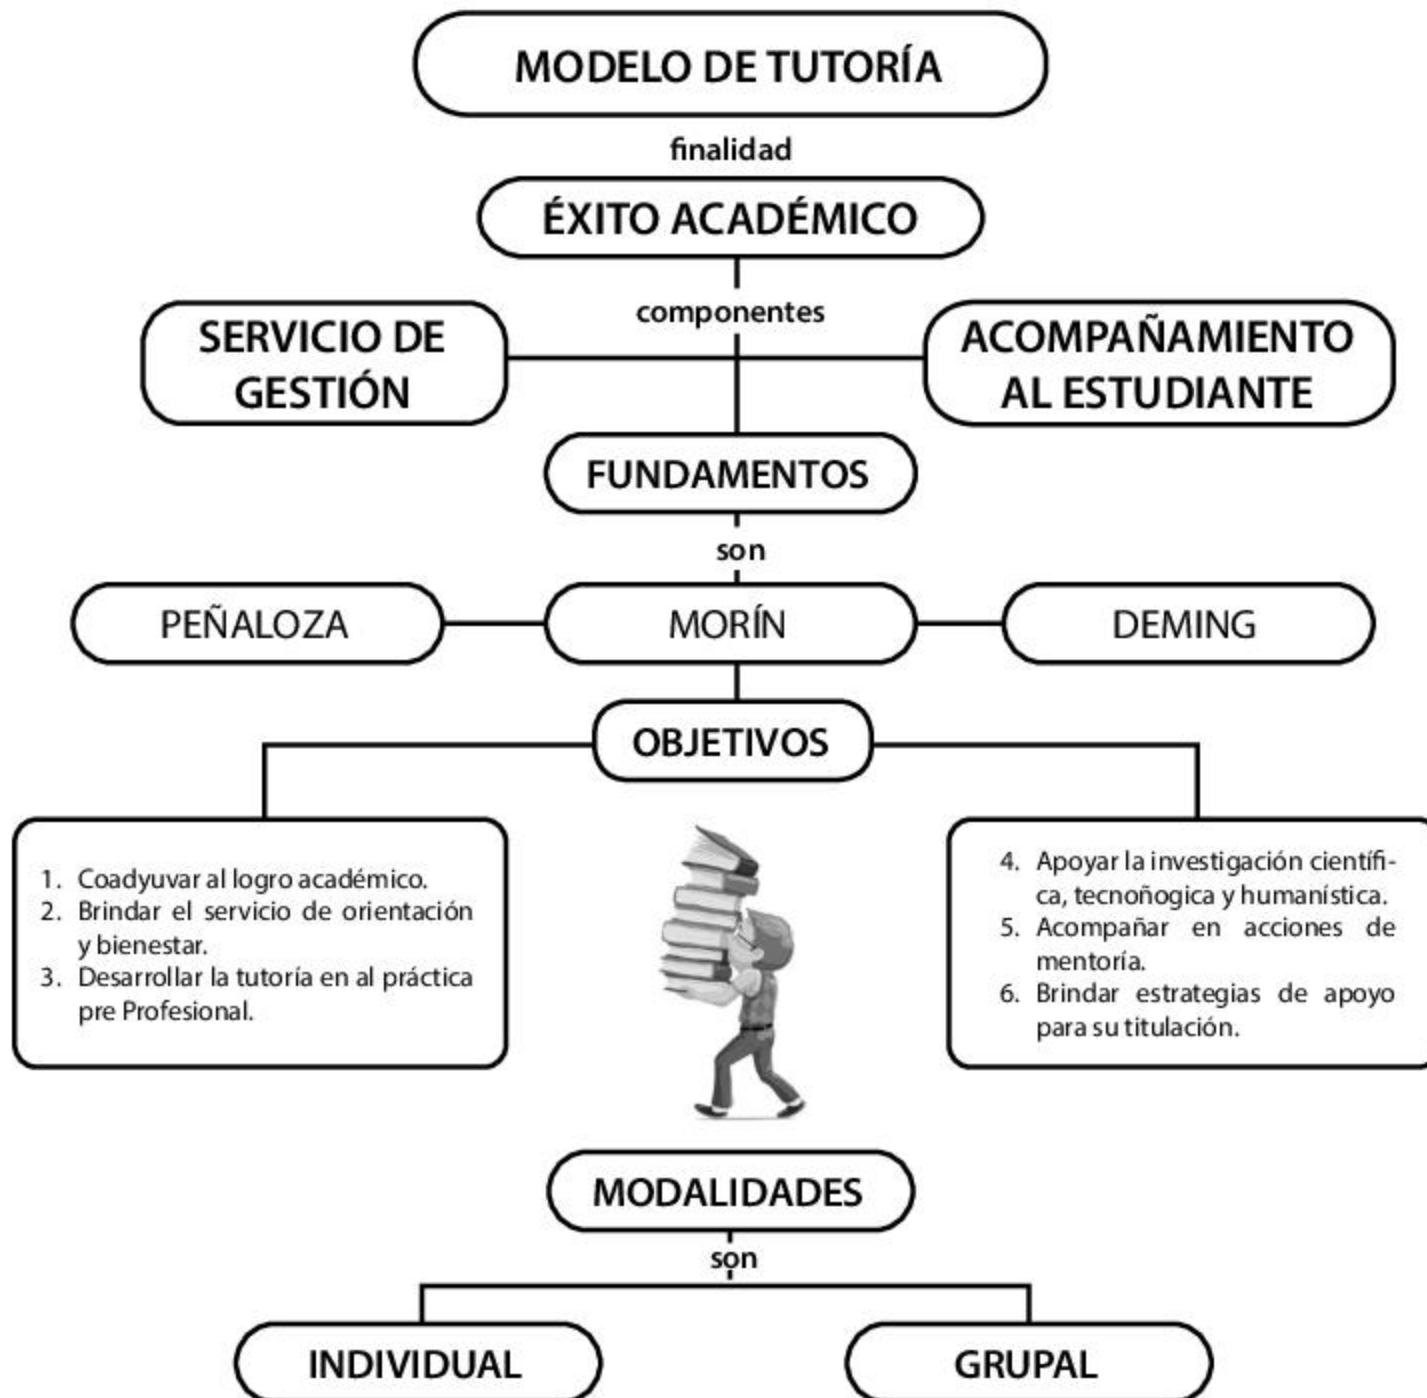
MODELO DE TUTORÍA

finalidad

ÉXITO ACADÉMICO

componentes

SERVICIO DE GESTIÓN

ACOMPAÑAMIENTO AL ESTUDIANTE

FUNDAMENTOS

son

PEÑALOZA

MORÍN

DEMING

OBJETIVOS

1. Coadyuvar al logro académico.
2. Brindar el servicio de orientación y bienestar.
3. Desarrollar la tutoría en al práctica pre Profesional.

4. Apoyar la investigación científica, tecnoñogica y humanística.
5. Acompañar en acciones de mentoría.
6. Brindar estrategias de apoyo para su titulación.

MODALIDADES

son

INDIVIDUAL

GRUPAL